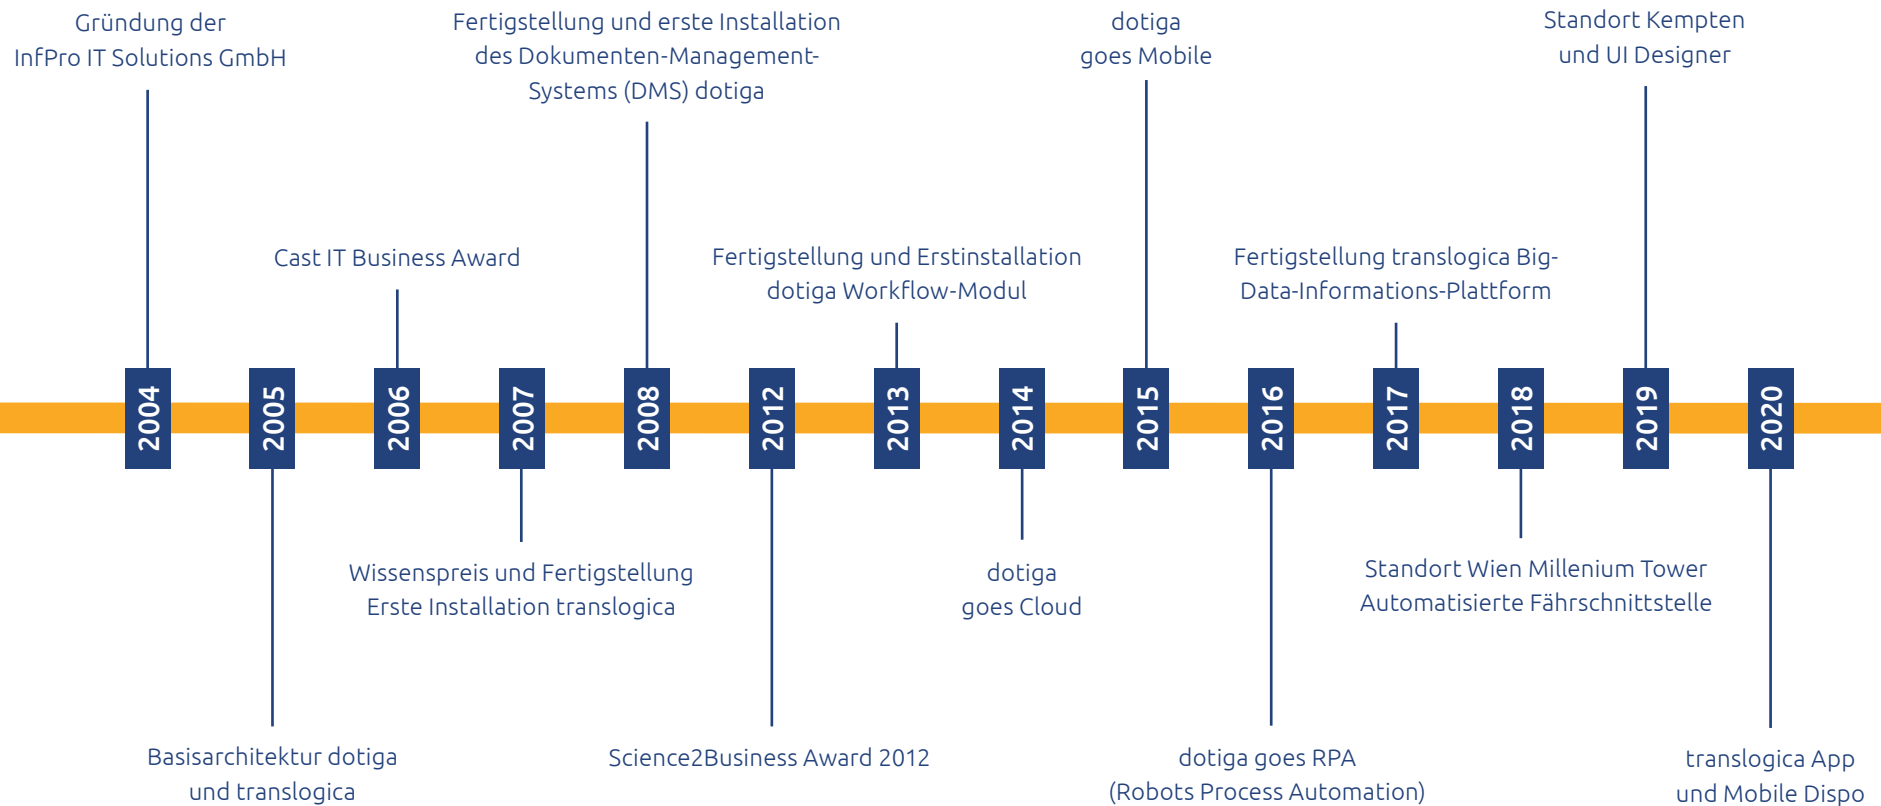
Gründung der InfPro IT Solutions GmbH

Fertigstellung und erste Installation des Dokumenten-Management-Systems (DMS) dotiga

dotiga goes Mobile

Standort Kempten und UI Designer

Cast IT Business Award

Fertigstellung und Erstinstallation dotiga Workflow-Modul

Fertigstellung translogica Big-Data-Informations-Plattform

2004

2005

2006

2007

2008

2012

2013

2014

2015

2016

2017

2018

2019

2020

Wissenspreis und Fertigstellung Erste Installation translogica

dotiga goes Cloud

Standort Wien Millenium Tower Automatisierte Fährschnittstelle

Basisarchitektur dotiga und translogica

Science2Business Award 2012

dotiga goes RPA (Robots Process Automation)

translogica App und Mobile Dispo